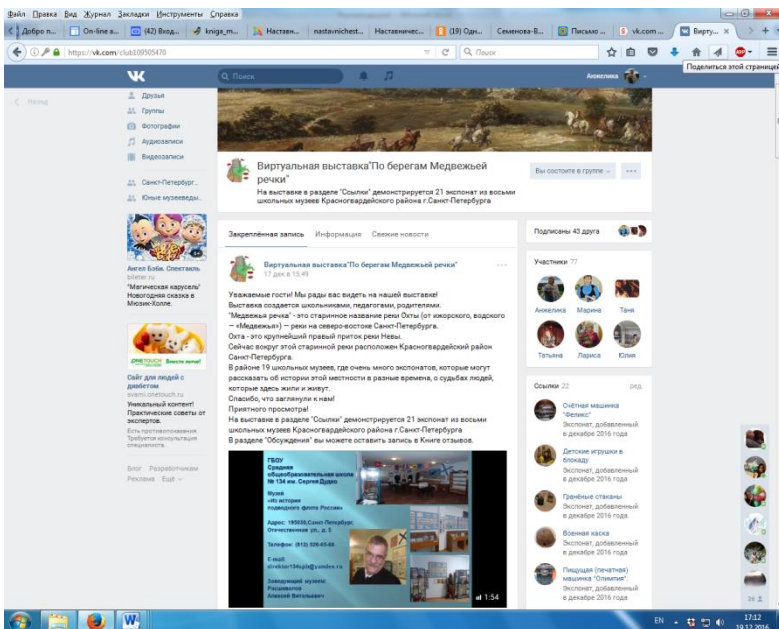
Файл Правка Вид Журнал Закладки Инструменты Справка

Добро п... | On-line a... | (42) Вход... | kniga_m... | Настав... | nastavnichest... | Наставничес... | (19) Одн... | Семенова-В... | Письмо ... | vk.com ... | Вирту... ×

https://vk.com/club109505470

Поиск

Поделиться этой страницей

Q Поиск

Анжелика

< Назад

Друзья
Группы
Фотографии
Аудиозаписи
Видеозаписи

Санкт-Петербург...
Юные музееведы...

Ангел Бэби. Спектакль
biletер.ru
"Магическая карусель" Новогодняя сказка в Мюзик-Холле.

Сайт для людей с диабетом
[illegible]
Уникальный контент! Практические советы от экспертов.
Есть противопоказания. Требуется консультация специалиста.

Блог Разработчикам Реклама Ещё

Виртуальная выставка"По берегам Медвежьей речки"
На выставке в разделе "Ссылки" демонстрируется 21 экспонат из восьми школьных музеев Красногвардейского района г.Санкт-Петербурга

Вы состоите в группе ...

Закреплённая запись Информация Свежие новости

Виртуальная выставка"По берегам Медвежьей речки"
17 дек в 15:49

Уважаемые гости! Мы рады вас видеть на нашей выставке!
Выставка создается школьниками, педагогами, родителями.
"Медвежья речка" - это старинное название реки Охты (от ижорского, водского – «Медвежья») – реки на северо-востоке Санкт-Петербурга.
Охта - это крупнейший правый приток реки Невы.
Сейчас вокруг этой старинной реки расположен Красногвардейский район Санкт-Петербурга.
В районе 19 школьных музеев, где очень много экспонатов, которые могут рассказать об истории этой местности в разные времена, о судьбах людей, которые здесь жили и живут.
Спасибо, что заглянули к нам!
Приятного просмотра!
На выставке в разделе "Ссылки" демонстрируется 21 экспонат из восьми школьных музеев Красногвардейского района г.Санкт-Петербурга
В разделе "Обсуждения" вы можете оставить запись в Книге отзывов.

ГБОУ
Средняя общеобразовательная школа № 134 им. Сергея Дудко
Музей «Из истории подводного флота России»
Адрес: 195030,Санкт-Петербург, Отечественная ул., д. 1
Телефон: (812) 526-65-66
E-mail: direktor134spb@yandex.ru
Заведующий музеем: Расшивалов Алексей Витальевич
1:54

Подписаны 43 друга

Участники 77
Анжелика Марина Таня
Татьяна Лариса Юлия

Ссылки 22 ред.
Счётная машинка "Феликс"
Экспонат, добавленный в декабре 2016 года
Детские игрушки в блокаду
Экспонат, добавленный в декабре 2016 года
Гранёные стаканы
Экспонат, добавленный в декабре 2016 года
Военная каска
Экспонат, добавленный в декабре 2016 года
Пишущая (печатная) машинка "Олимпия"
Экспонат, добавленный в декабре 2016 года

EN 17:12 19.12.2016